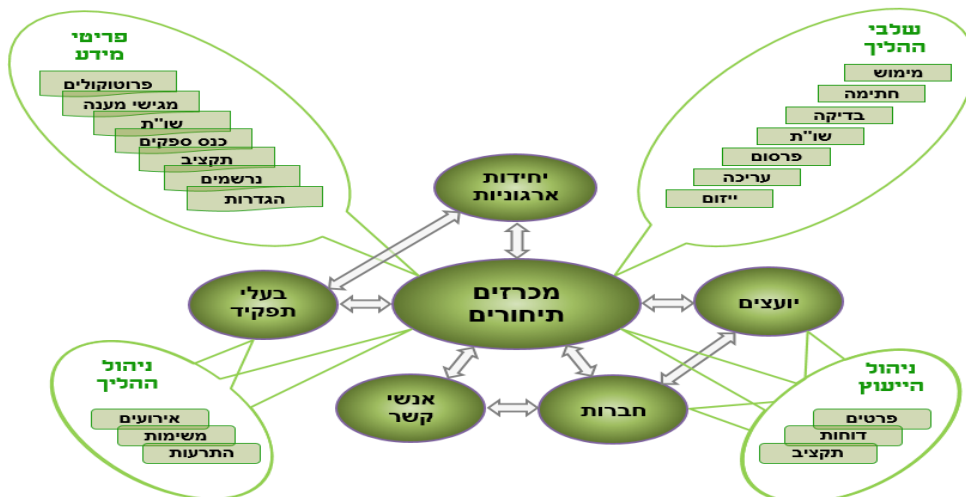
פריטי מידע
פרוטוקולים
מגישי מענה
שו"ת
כנס ספקים
תקציב
נרשמים
הגדרות

שלבי ההליך
מימוש
חתימה
בדיקה
שו"ת
פרסום
עריכה
ייזום

יחידות ארגוניות

בעלי תפקיד

מכרזים תיחורים

יועצים

אנשי קשר

חברות

ניהול ההליך
אירועים
משימות
התרעות

ניהול הייעוץ
פרטים
דוחות
תקציב